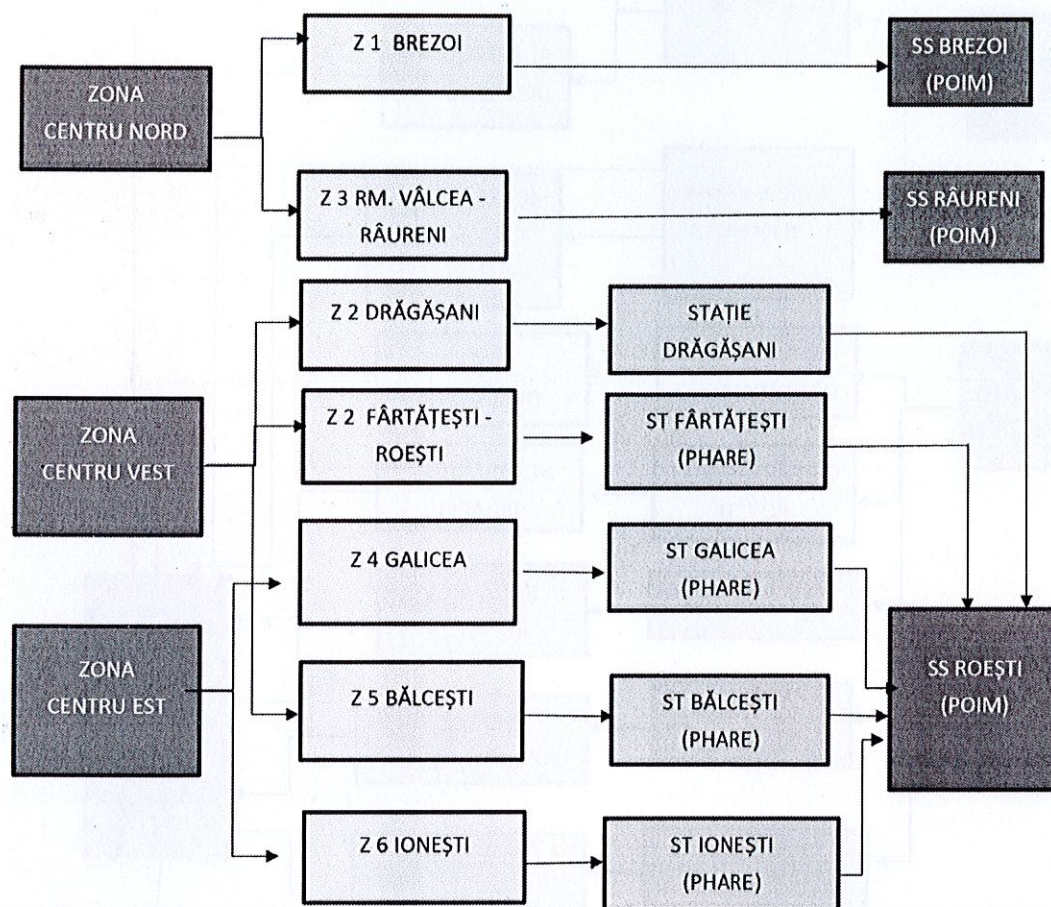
ZONA CENTRU NORD

Z 1 BREZOI

SS BREZOI (POIM)

Z 3 RM. VÂLCEA - RÂURENI

SS RÂURENI (POIM)

Z 2 DRĂGĂŞANI

STAŢIE DRĂGĂŞANI

ZONA CENTRU VEST

Z 2 FÂRTĂŢEŞTI - ROEŞTI

ST FÂRTĂŢEŞTI (PHARE)

Z 4 GALICEA

ST GALICEA (PHARE)

ZONA CENTRU EST

Z 5 BĂLCEŞTI

ST BĂLCEŞTI (PHARE)

SS ROEŞTI (POIM)

Z 6 IONEŞTI

ST IONEŞTI (PHARE)